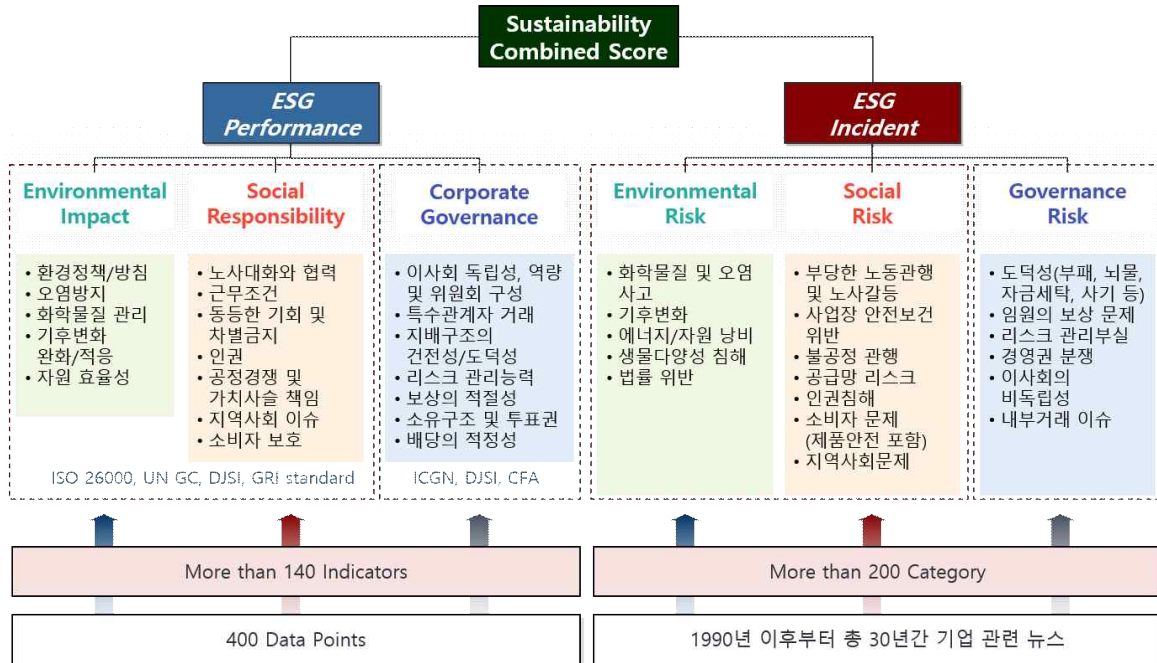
Sustainability Combined Score

ESG Performance

ESG Incident

Environmental Impact

• 환경정책/방침
• 오염방지
• 화학물질 관리
• 기후변화 완화/적응
• 자원 효율성

Social Responsibility

• 노사대화와 협력
• 근무조건
• 동등한 기회 및 차별금지
• 인권
• 공정경쟁 및 가치사슬 책임
• 지역사회 이슈
• 소비자 보호

ISO 26000, UN GC, DJSI, GRI standard

Corporate Governance

• 이사회 독립성, 역량 및 위원회 구성
• 특수관계자 거래
• 지배구조의 건전성/도덕성
• 리스크 관리능력
• 보상의 적절성
• 소유구조 및 투표권
• 배당의 적정성

ICGN, DJSI, CFA

Environmental Risk

• 화학물질 및 오염 사고
• 기후변화
• 에너지/자원 낭비
• 생물다양성 침해
• 법률 위반

Social Risk

• 부당한 노동관행 및 노사갈등
• 사업장 안전보건 위반
• 불공정 관행
• 공급망 리스크
• 인권침해
• 소비자 문제 (제품안전 포함)
• 지역사회문제

Governance Risk

• 도덕성(부패, 뇌물, 자금세탁, 사기 등)
• 임원의 보상 문제
• 리스크 관리부실
• 경영권 분쟁
• 이사회의 비독립성
• 내부거래 이슈

More than 140 Indicators

More than 200 Category

400 Data Points

1990년 이후부터 총 30년간 기업 관련 뉴스